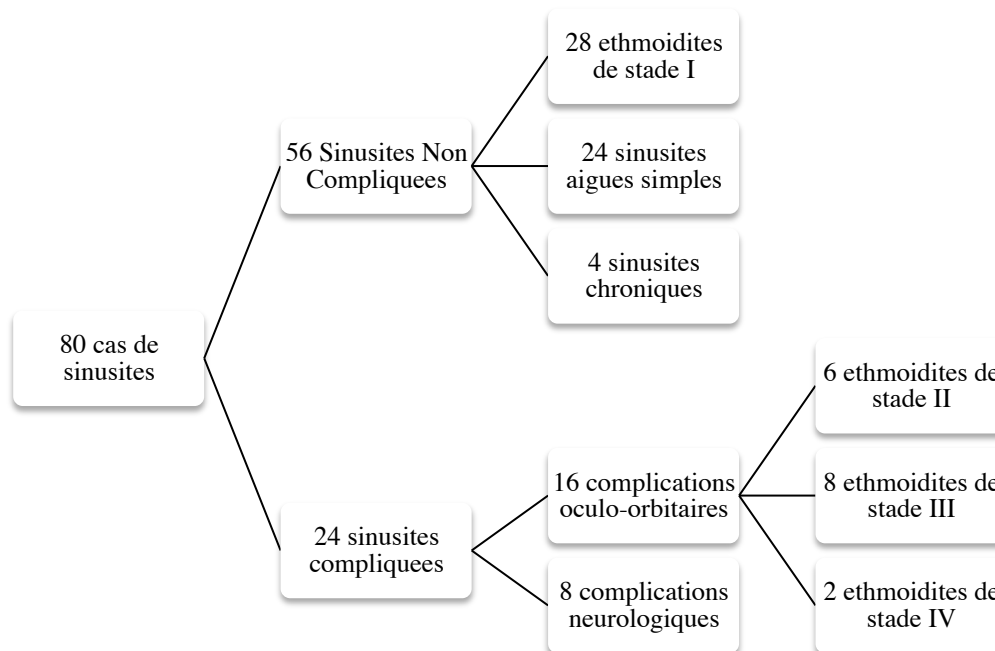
80 cas de sinusites

56 Sinusites Non Compliquees

28 ethmoidites de stade I

24 sinusites aigues simples

4 sinusites chroniques

24 sinusites compliquees

16 complications oculo-orbitaires

8 complications neurologiques

6 ethmoidites de stade II

8 ethmoidites de stade III

2 ethmoidites de stade IV